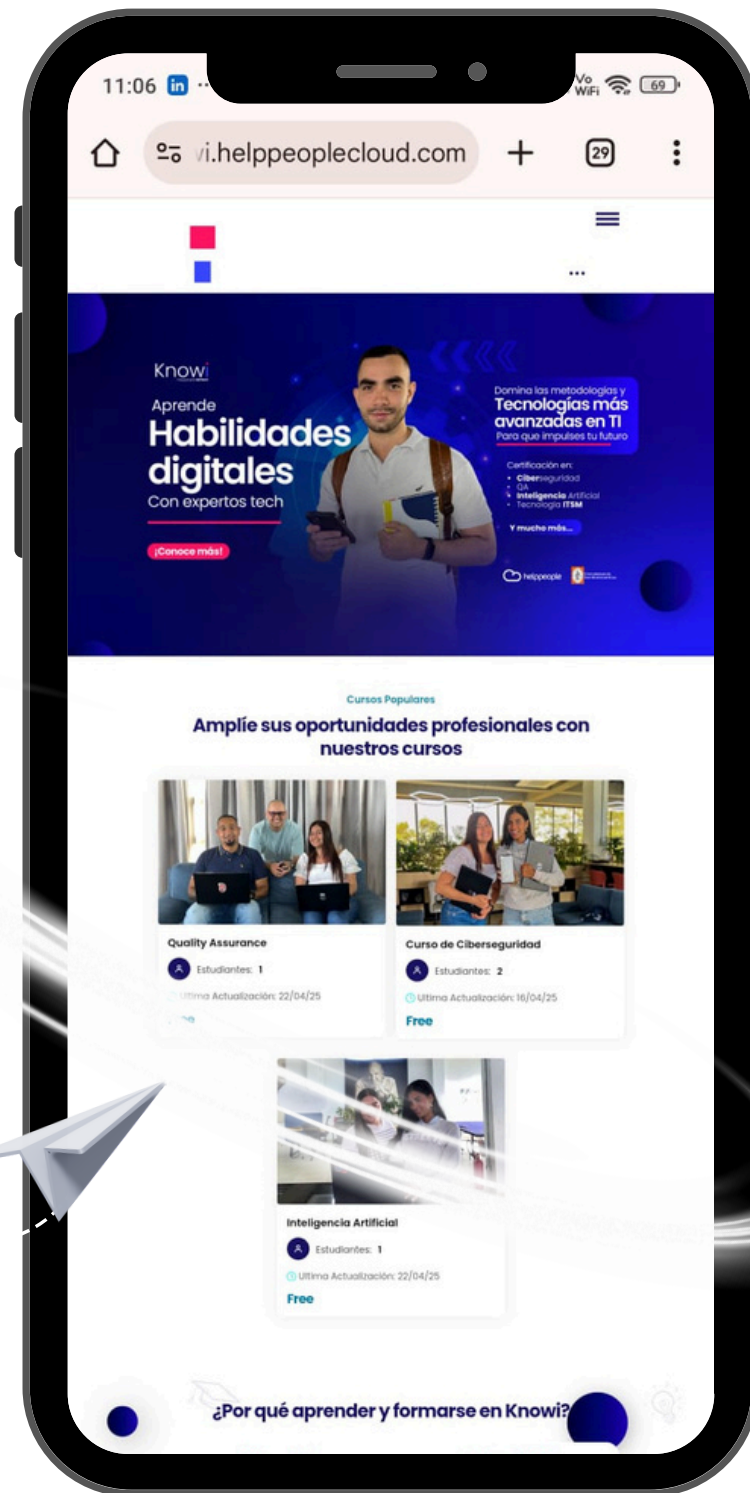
11:06

Vo WiFi 69

vi.helppeoplecloud.com

29

Knowi

Aprende
Habilidades digitales
Con expertos tech

¡Conoce más!

Domina las metodologías y
Tecnologías más avanzadas en TI
Para que impulses tu futuro

Certificación en:
• Ciberseguridad
• QA
• Inteligencia Artificial
• Tecnología ITSM

Y mucho más...

helppeople

Cursos Populares

Amplíe sus oportunidades profesionales con nuestros cursos

Quality Assurance
Estudiantes: 1
Ultima Actualización: 22/04/25
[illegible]

Curso de Ciberseguridad
Estudiantes: 2
Ultima Actualización: 16/04/25
Free

Inteligencia Artificial
Estudiantes: 1
Ultima Actualización: 22/04/25
Free

¿Por qué aprender y formarse en Knowi?